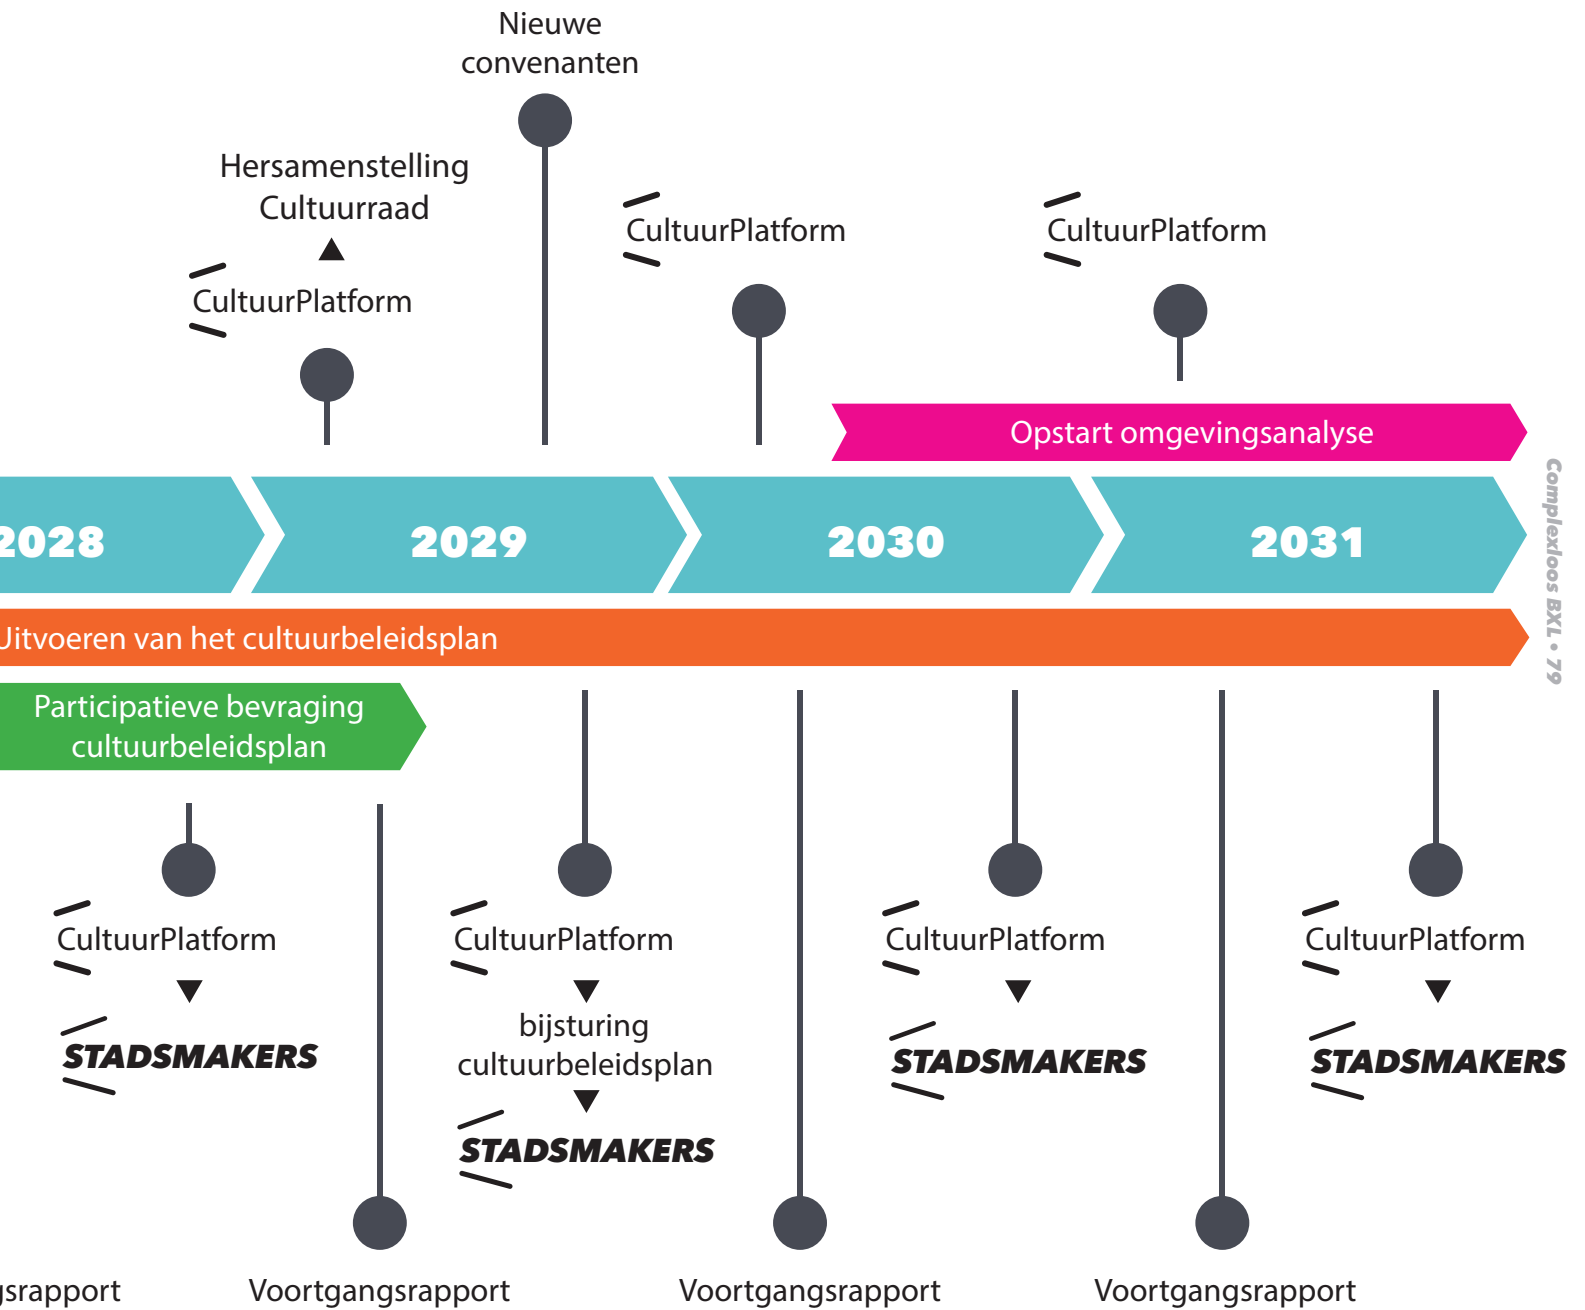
Nieuwe convenanten

Hersamenstelling Cultuurraad

CultuurPlatform

CultuurPlatform

CultuurPlatform

Opstart omgevingsanalyse

2028

2029

2030

2031

Complexloos BXL • 79

Uitvoeren van het cultuurbeleidsplan

Participatieve bevraging cultuurbeleidsplan

CultuurPlatform

STADSMAKERS

CultuurPlatform

bijsturing cultuurbeleidsplan

STADSMAKERS

CultuurPlatform

STADSMAKERS

CultuurPlatform

STADSMAKERS

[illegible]srapport

Voortgangsrapport

Voortgangsrapport

Voortgangsrapport